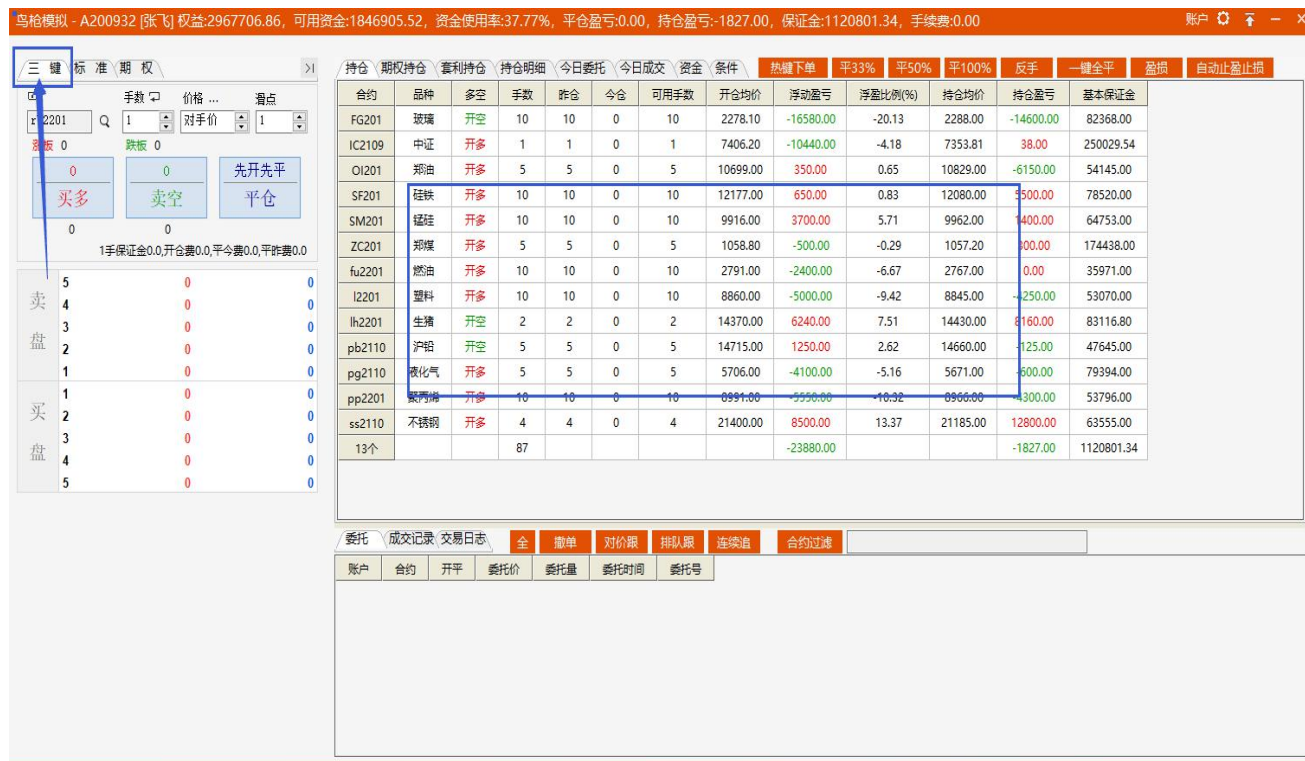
鸟枪模拟 - A200932 [张飞] 权益:2967706.86，可用资金:1846905.52，资金使用率:37.77%，平仓盈亏:0.00，持仓盈亏:-1827.00，保证金:1120801.34，手续费:0.00

账户

三键 标准 期权

手数 价格... 滑点

r2201 1 对手价 1

涨板 0 跌板 0

0 买多 | 0 卖空 | 先开先平 平仓

0 0

1手保证金0.0,开仓费0.0,平今费0.0,平昨费0.0

| 卖盘 | | | |
|---|---|---|---|
| | 5 | 0 | 0 |
| | 4 | 0 | 0 |
| | 3 | 0 | 0 |
| | 2 | 0 | 0 |
| | 1 | 0 | 0 |

| 买盘 | | | |
|---|---|---|---|
| | 1 | 0 | 0 |
| | 2 | 0 | 0 |
| | 3 | 0 | 0 |
| | 4 | 0 | 0 |
| | 5 | 0 | 0 |

持仓 期权持仓 套利持仓 持仓明细 今日委托 今日成交 资金 条件 热键下单 平33% 平50% 平100% 反手 一键全平 盈损 自动止盈止损

| 合约 | 品种 | 多空 | 手数 | 昨仓 | 今仓 | 可用手数 | 开仓均价 | 浮动盈亏 | 浮盈比例(%) | 持仓均价 | 持仓盈亏 | 基本保证金 |
|---|---|---|---|---|---|---|---|---|---|---|---|---|
| FG201 | 玻璃 | 开空 | 10 | 10 | 0 | 10 | 2278.10 | -16580.00 | -20.13 | 2288.00 | -14600.00 | 82368.00 |
| IC2109 | 中证 | 开多 | 1 | 1 | 0 | 1 | 7406.20 | -10440.00 | -4.18 | 7353.81 | 38.00 | 250029.54 |
| OI201 | 郑油 | 开多 | 5 | 5 | 0 | 5 | 10699.00 | 350.00 | 0.65 | 10829.00 | -6150.00 | 54145.00 |
| SF201 | 硅铁 | 开多 | 10 | 10 | 0 | 10 | 12177.00 | 650.00 | 0.83 | 12080.00 | 5500.00 | 78520.00 |
| SM201 | 锰硅 | 开多 | 10 | 10 | 0 | 10 | 9916.00 | 3700.00 | 5.71 | 9962.00 | 1400.00 | 64753.00 |
| ZC201 | 郑煤 | 开多 | 5 | 5 | 0 | 5 | 1058.80 | -500.00 | -0.29 | 1057.20 | 300.00 | 174438.00 |
| fu2201 | 燃油 | 开多 | 10 | 10 | 0 | 10 | 2791.00 | -2400.00 | -6.67 | 2767.00 | 0.00 | 35971.00 |
| l2201 | 塑料 | 开多 | 10 | 10 | 0 | 10 | 8860.00 | -5000.00 | -9.42 | 8845.00 | -4250.00 | 53070.00 |
| lh2201 | 生猪 | 开空 | 2 | 2 | 0 | 2 | 14370.00 | 6240.00 | 7.51 | 14430.00 | 8160.00 | 83116.80 |
| pb2110 | 沪铅 | 开空 | 5 | 5 | 0 | 5 | 14715.00 | 1250.00 | 2.62 | 14660.00 | -125.00 | 47645.00 |
| pg2110 | 液化气 | 开多 | 5 | 5 | 0 | 5 | 5706.00 | -4100.00 | -5.16 | 5671.00 | -600.00 | 79394.00 |
| pp2201 | 聚丙烯 | 开多 | 10 | 10 | 0 | 10 | 8991.00 | -5550.00 | -10.32 | 8960.00 | -4300.00 | 53796.00 |
| ss2110 | 不锈钢 | 开多 | 4 | 4 | 0 | 4 | 21400.00 | 8500.00 | 13.37 | 21185.00 | 12800.00 | 63555.00 |
| 13个 | | | 87 | | | | | -23880.00 | | | -1827.00 | 1120801.34 |

委托 成交记录 交易日志 全 撤单 对价跟 排队跟 连续追 合约过滤

| 账户 | 合约 | 开平 | 委托价 | 委托量 | 委托时间 | 委托号 |
|---|---|---|---|---|---|---|